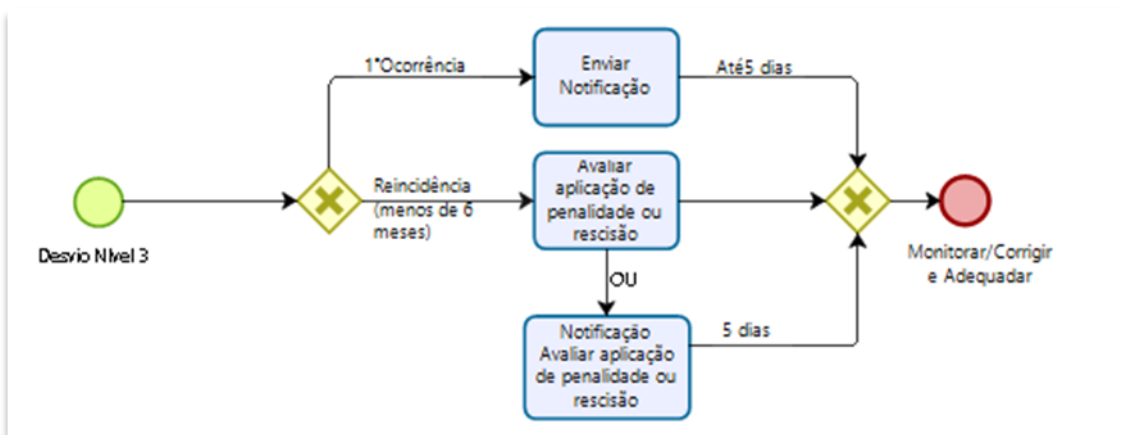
1°Ocorrência

Enviar Notificação

Até5 dias

Reincidência (menos de 6 meses)

Avaliar aplicação de penalidade ou rescisão

Desvio Nivel 3

OU

Notificação Avaliar aplicação de penalidade ou rescisão

5 dias

Monitorar/Corrigir e Adequadar